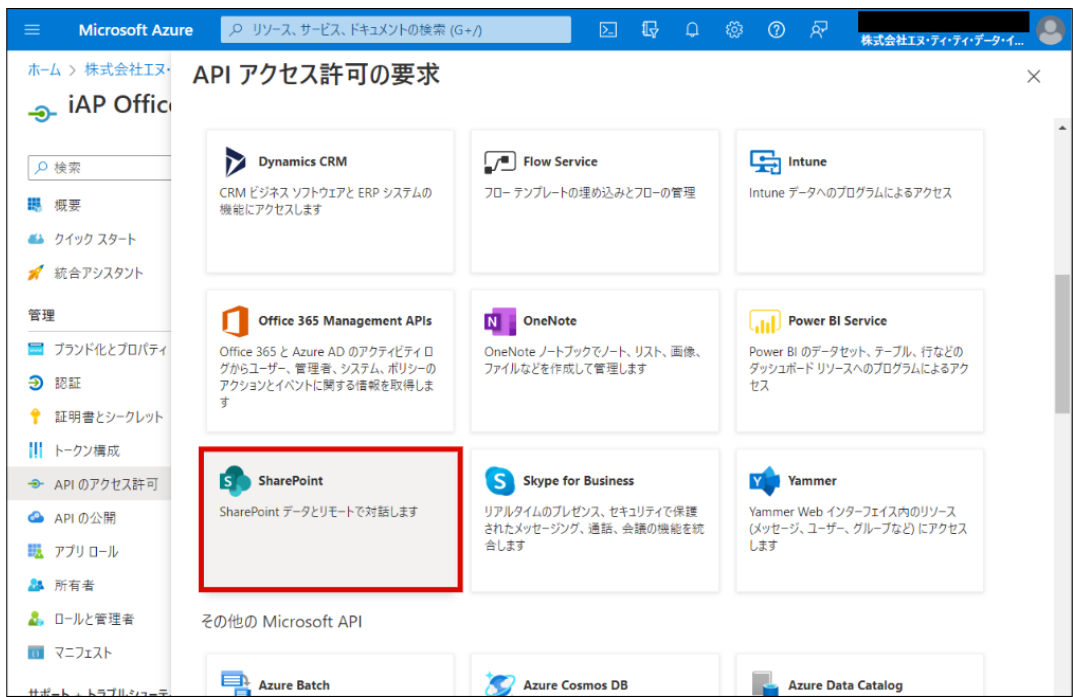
Microsoft Azure

リソース、サービス、ドキュメントの検索 (G+/)

株式会社エヌ・ティ・ティ・データ・イ...

ホーム > 株式会社エヌ・

iAP Offic

検索

概要

クイック スタート

統合アシスタント

管理

ブランド化とプロパティ

認証

証明書とシークレット

トークン構成

API のアクセス許可

API の公開

アプリ ロール

所有者

ロールと管理者

マニフェスト

API アクセス許可の要求

×

Dynamics CRM
CRM ビジネス ソフトウェアと ERP システムの機能にアクセスします

Flow Service
フロー テンプレートの埋め込みとフローの管理

Intune
Intune データへのプログラムによるアクセス

Office 365 Management APIs
Office 365 と Azure AD のアクティビティ ログからユーザー、管理者、システム、ポリシーのアクションとイベントに関する情報を取得します

OneNote
OneNote ノートブックでノート、リスト、画像、ファイルなどを作成して管理します

Power BI Service
Power BI のデータセット、テーブル、行などのダッシュボード リソースへのプログラムによるアクセス

SharePoint
SharePoint データとリモートで対話します

Skype for Business
リアルタイムのプレゼンス、セキュリティで保護されたメッセージング、通話、会議の機能を統合します

Yammer
Yammer Web インターフェイス内のリソース (メッセージ、ユーザー、グループなど) にアクセスします

その他の Microsoft API

Azure Batch

Azure Cosmos DB

Azure Data Catalog